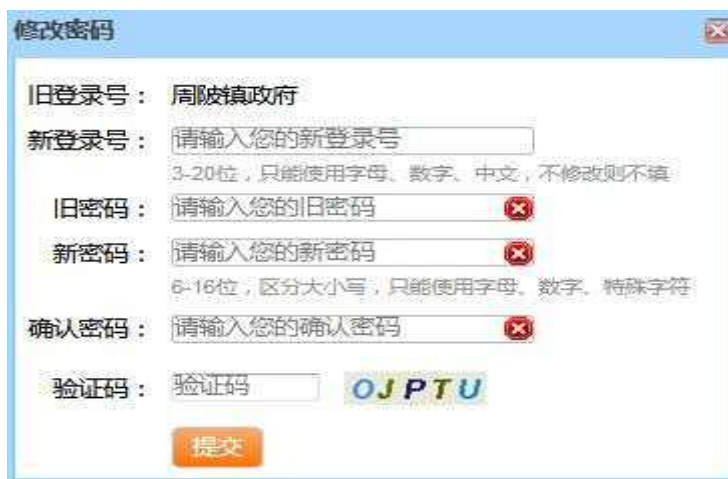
修改密码

旧登录号： 周陂镇政府

新登录号： 请输入您的新登录号

3-20位，只能使用字母、数字、中文，不修改则不填

旧密码： 请输入您的旧密码

新密码： 请输入您的新密码

6-16位，区分大小写，只能使用字母、数字、特殊字符

确认密码： 请输入您的确认密码

验证码： 验证码 OJPTU

提交